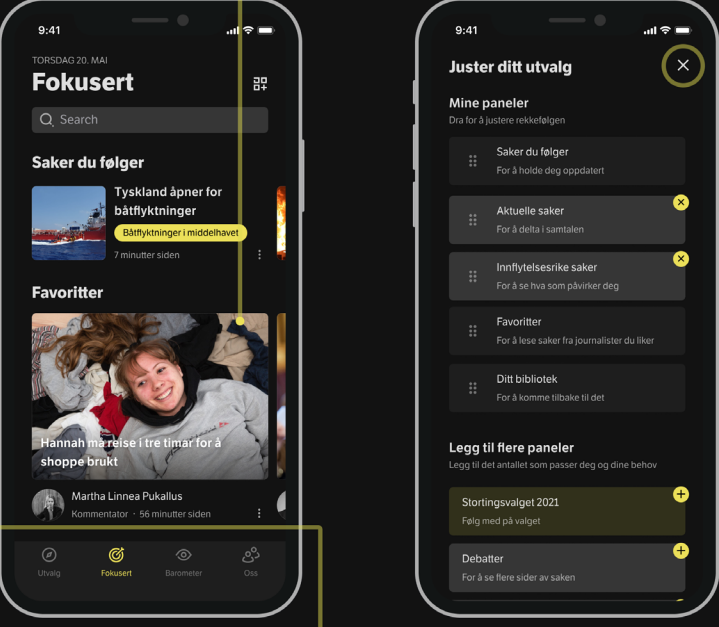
9:41

TORSDAG 20. MAI

Fokusert

Search

Saker du følger

Tyskland åpner for båtflyktninger

Båtflyktninger i middelhavet

7 minutter siden

Favoritter

Hannah må reise i tre timar for å shoppe brukt

Martha Linnea Pukallus

Kommentator · 56 minutter siden

Utvalg

Fokusert

Barometer

Oss

9:41

Juster ditt utvalg

Mine paneler

Dra for å justere rekkefølgen

Saker du følger

For å holde deg oppdatert

Aktuelle saker

For å delta i samtalen

Innflytelsesrike saker

For å se hva som påvirker deg

Favoritter

For å lese saker fra journalister du liker

Ditt bibliotek

For å komme tilbake til det

Legg til flere paneler

Legg til det antallet som passer deg og dine behov

Stortingsvalget 2021

Følg med på valget

Debatter

For å se flere sider av saken